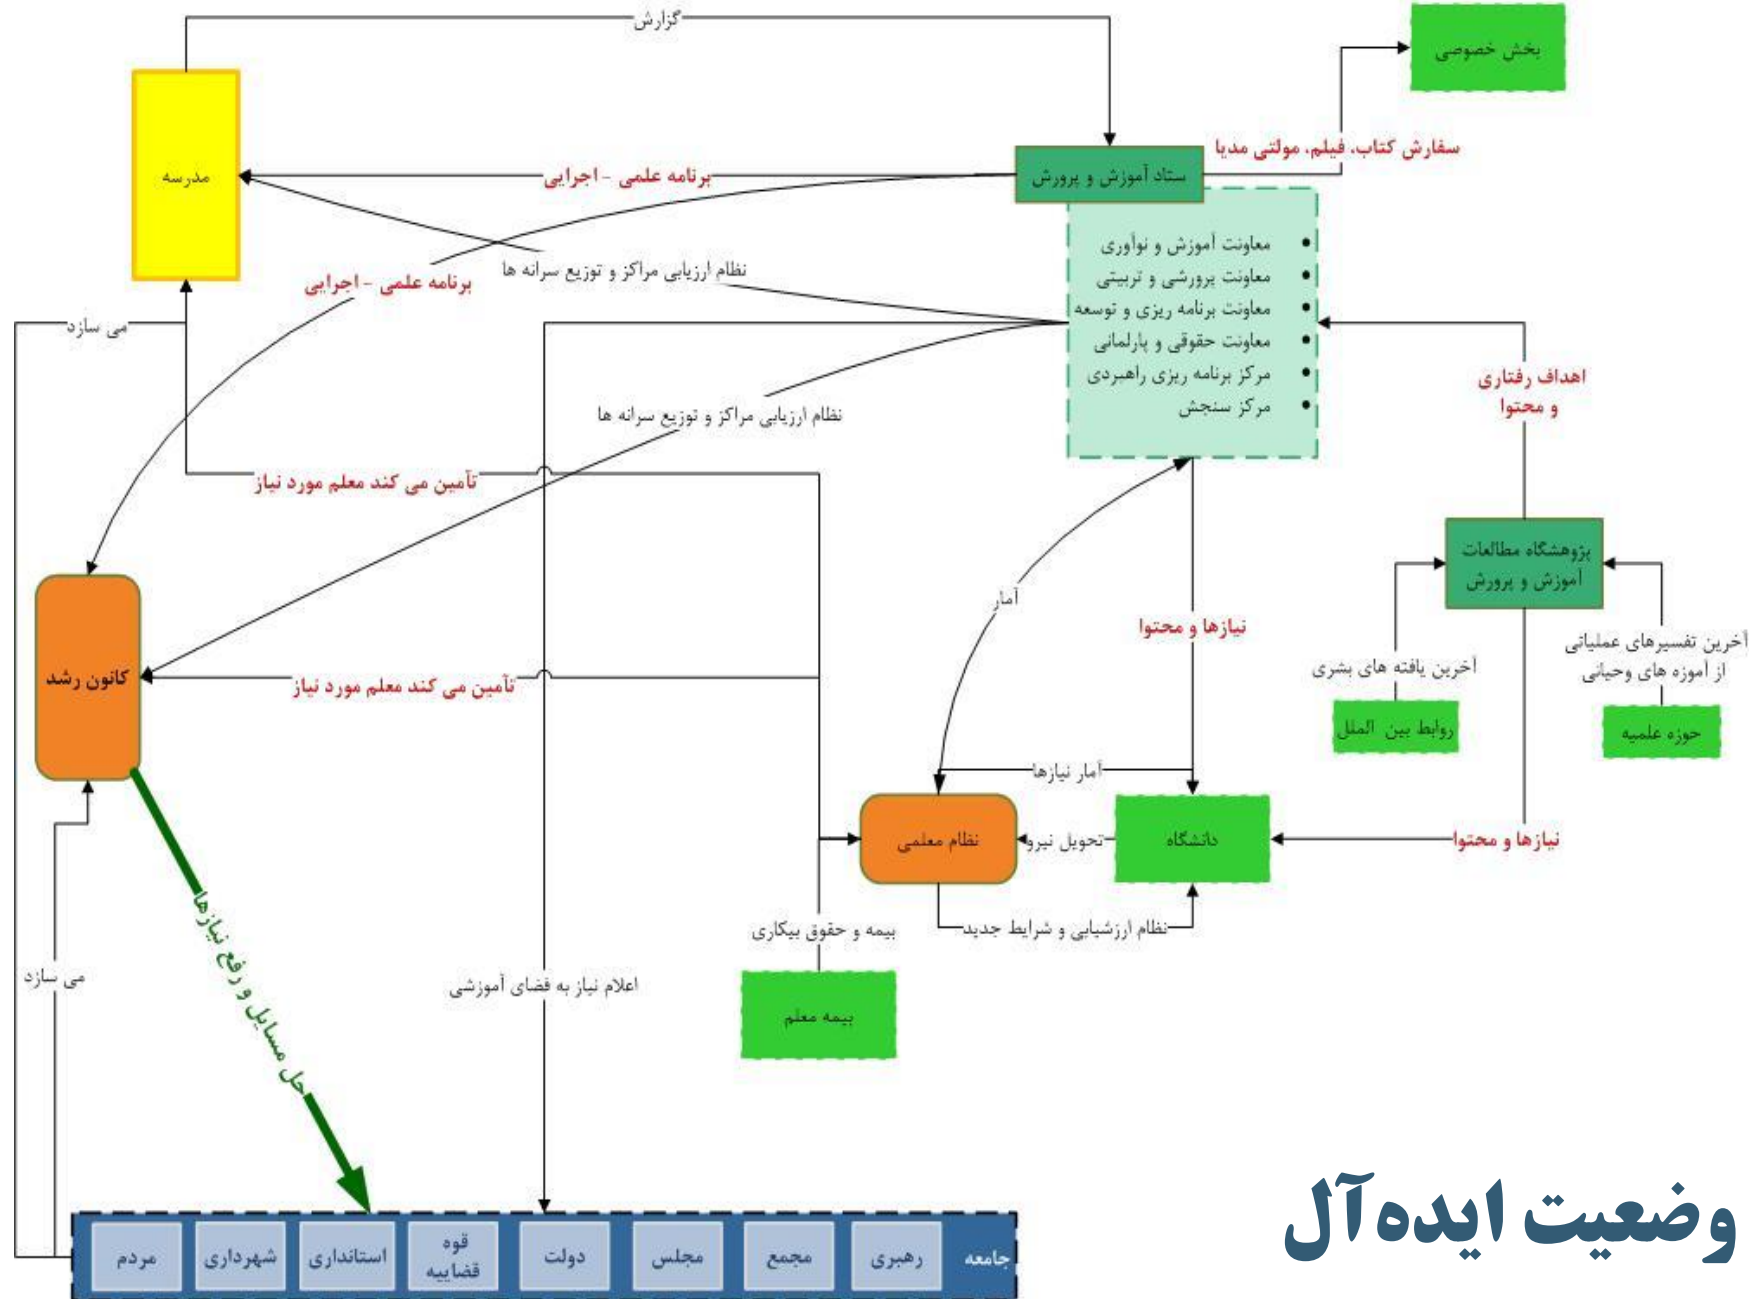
گزارش

بخش خصوصی

سفارش کتاب، فیلم، مولتی مدیا

مدرسه

برنامه علمی - اجرایی

ستاد آموزش و پرورش

• معاونت آموزش و نوآوری
• معاونت پرورشی و تربیتی
• معاونت برنامه ریزی و توسعه
• معاونت حقوقی و پارلمانی
• مرکز برنامه ریزی راهبردی
• مرکز سنجش

نظام ارزیابی مراکز و توزیع سرانه ها

برنامه علمی - اجرایی

می سازه

اهداف رفتاری و محتوا

نظام ارزیابی مراکز و توزیع سرانه ها

تأمین می کند معلم مورد نیاز

پژوهشگاه مطالعات آموزش و پرورش

آمار

نیازها و محتوا

آخرین یافته های بشری

آخرین تفسیرهای عملیاتی از آموزه های وحیانی

کانون رشد

تأمین می کند معلم مورد نیاز

روابط بین الملل

حوزه علمیه

آمار نیازها

نظام معلمی

تحویل نیرو

دانشگاه

نیازها و محتوا

حل مسایل ورفع نیازها

بیمه و حقوق بیکاری

نظام ارزشیابی و شرایط جدید

می سازد

اعلام نیاز به فضای آموزشی

بیمه معلم

وضعیت ایده آل

جامعه | رهبری | مجمع | مجلس | دولت | قوه قضاییه | استانداری | شهرداری | مردم